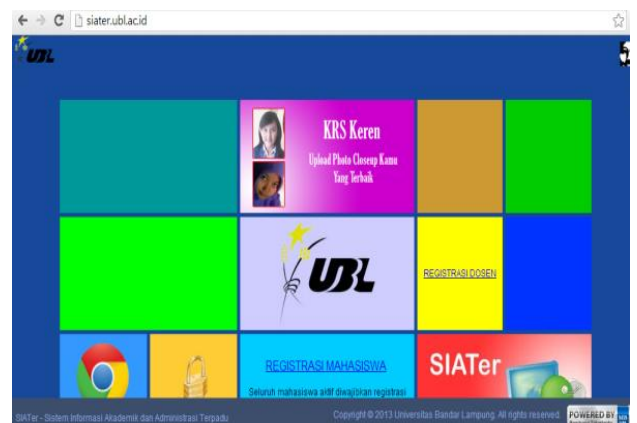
siater.ubl.ac.id

UBL

KRS Keren

Upload Photo Closeup Kamu Yang Terbaik

UBL

REGISTRASI DOSEN

REGISTRASI MAHASISWA

Seluruh mahasiswa aktif diwajibkan registrasi

SIATer

SIATer - Sistem Informasi Akademik dan Administrasi Terpadu

Copyright © 2013 Universitas Bandar Lampung. All rights reserved.

POWERED BY